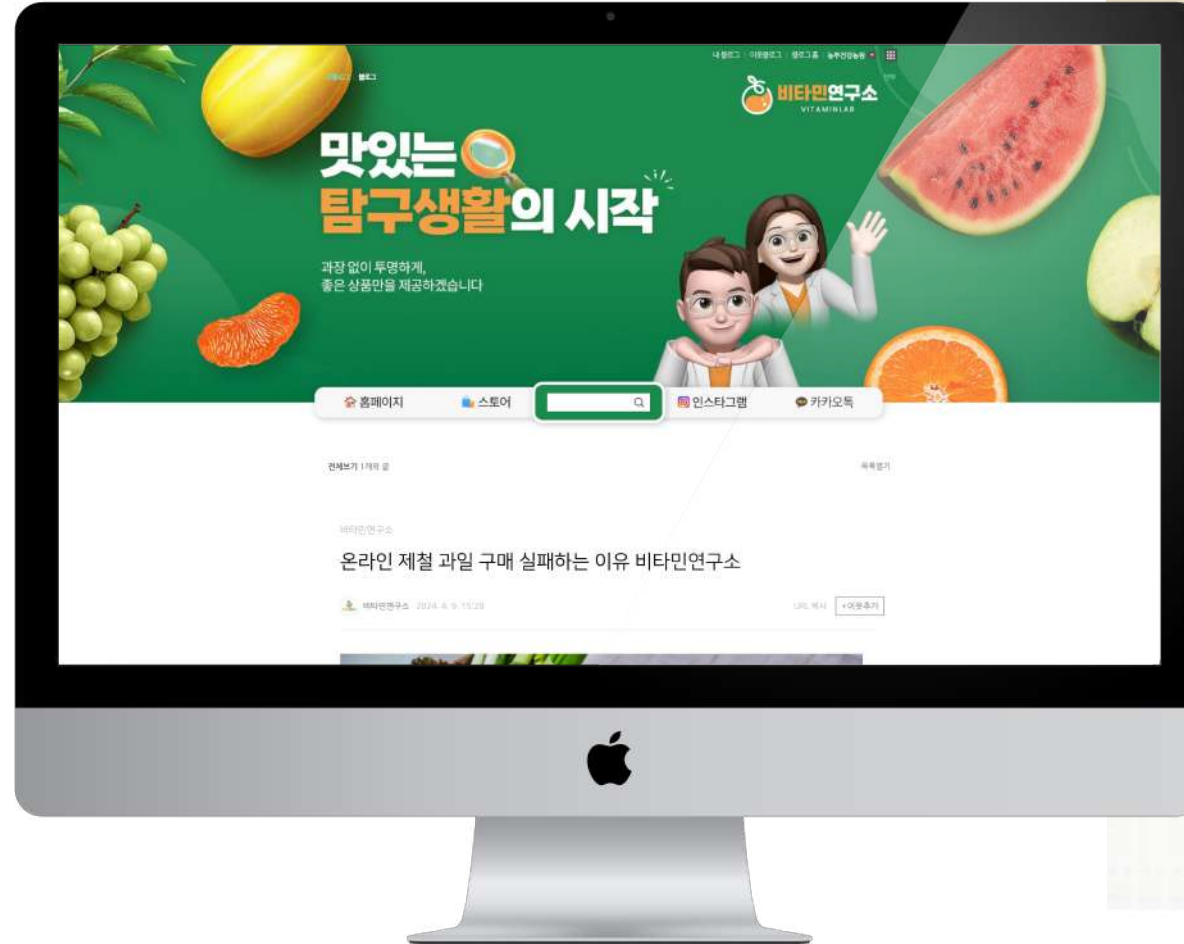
내블로그 | 이웃블로그 | 블로그홈 | 농주건강농원 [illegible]

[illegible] 블로그

비타민연구소
VITAMINLAB

맛있는
탐구생활의 시작

과장 없이 투명하게,
좋은 상품만을 제공하겠습니다

홈페이지
스토어
인스타그램
카카오톡

전체보기 1개의 글
목록열기

비타민연구소

온라인 제철 과일 구매 실패하는 이유 비타민연구소

비타민연구소 2024. 6. 9. 15:20
URL 복사
+이웃추가